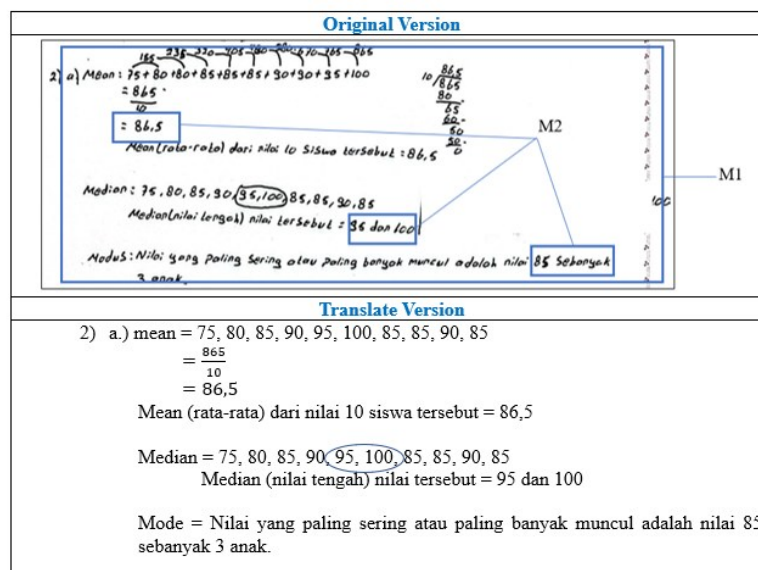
Original Version

2) a) Mean : 75 + 80 + 80 + 85 + 85 + 85 + 90 + 90 + 95 + 100
155 235 320 405 490 580 670 765 865
= 865
10
= 86,5
Mean (rata-rata) dari nilai 10 siswa tersebut = 86,5

$10 \overline{)865}$
86,5
80
65
60
50
50
0

M2

M1

Median : 75, 80, 85, 90, 95, 100, 85, 85, 90, 85
Median (nilai tengah) nilai tersebut = 95 dan 100

100

Modus : Nilai yang paling sering atau paling banyak muncul adalah nilai 85 sebanyak 3 anak.

Translate Version

2) a.) mean = 75, 80, 85, 90, 95, 100, 85, 85, 90, 85
$= \frac{865}{10}$
= 86,5
Mean (rata-rata) dari nilai 10 siswa tersebut = 86,5

Median = 75, 80, 85, 90, 95, 100, 85, 85, 90, 85
Median (nilai tengah) nilai tersebut = 95 dan 100

Mode = Nilai yang paling sering atau paling banyak muncul adalah nilai 85 sebanyak 3 anak.